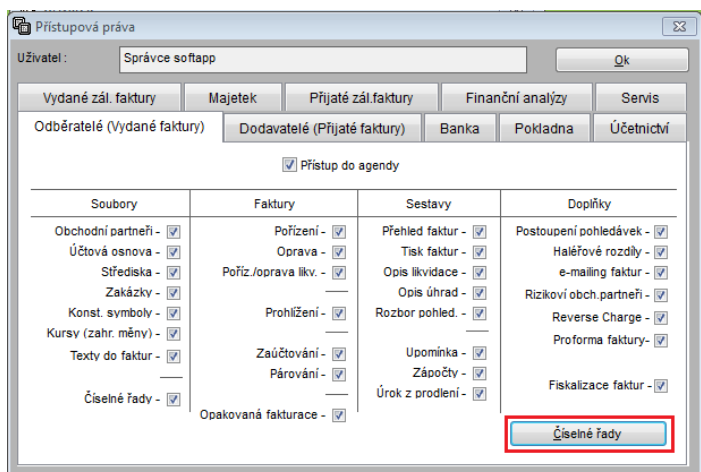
Přístupová práva

Uživatel : Správce softapp

Ok

Vydané zál. faktury
Majetek
Přijaté zál.faktury
Finanční analýzy
Servis
Odběratelé (Vydané faktury)
Dodavatelé (Přijaté faktury)
Banka
Pokladna
Účetnictví

Přístup do agendy

| Soubory | Faktury | Sestavy | Doplňky |
|---|---|---|---|
| Obchodní partneři - | Pořízení - | Přehled faktur - | Postoupení pohledávek - |
| Účtová osnova - | Oprava - | Tisk faktur - | Haléřové rozdíly - |
| Střediska - | Poříz./oprava likv. - | Opis likvidace - | e-mailing faktur - |
| Zakázky - | | Opis úhrad - | Rizikoví obch.partneři - |
| Konst. symboly - | Prohlížení - | Rozbor pohled. - | Reverse Charge - |
| Kursy (zahr. měny) - | | | Proforma faktury- |
| Texty do faktur - | Zaúčtování - | Upomínka - | |
| | Párování - | Zápočty - | |
| Číselné řady - | | Úrok z prodlení - | Fiskalizace faktur - |
| | Opakovaná fakturace - | | |

Číselné řady